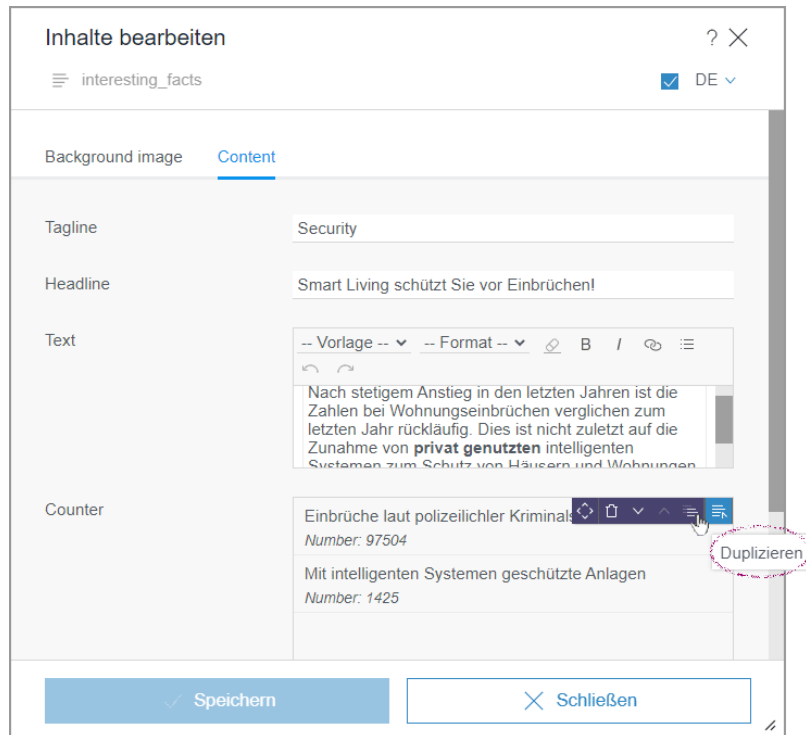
Inhalte bearbeiten

? ×

interesting_facts

DE

Background image Content

Tagline
Security

Headline
Smart Living schützt Sie vor Einbrüchen!

Text
-- Vorlage -- -- Format -- B I

Nach stetigem Anstieg in den letzten Jahren ist die Zahlen bei Wohnungseinbrüchen verglichen zum letzten Jahr rückläufig. Dies ist nicht zuletzt auf die Zunahme von **privat genutzten** intelligenten Systemen zum Schutz von Häusern und Wohnungen

Counter
Einbrüche laut polizeilicher Kriminals
*Number: 97504*

Duplizieren

Mit intelligenten Systemen geschützte Anlagen
*Number: 1425*

✓ Speichern

× Schließen